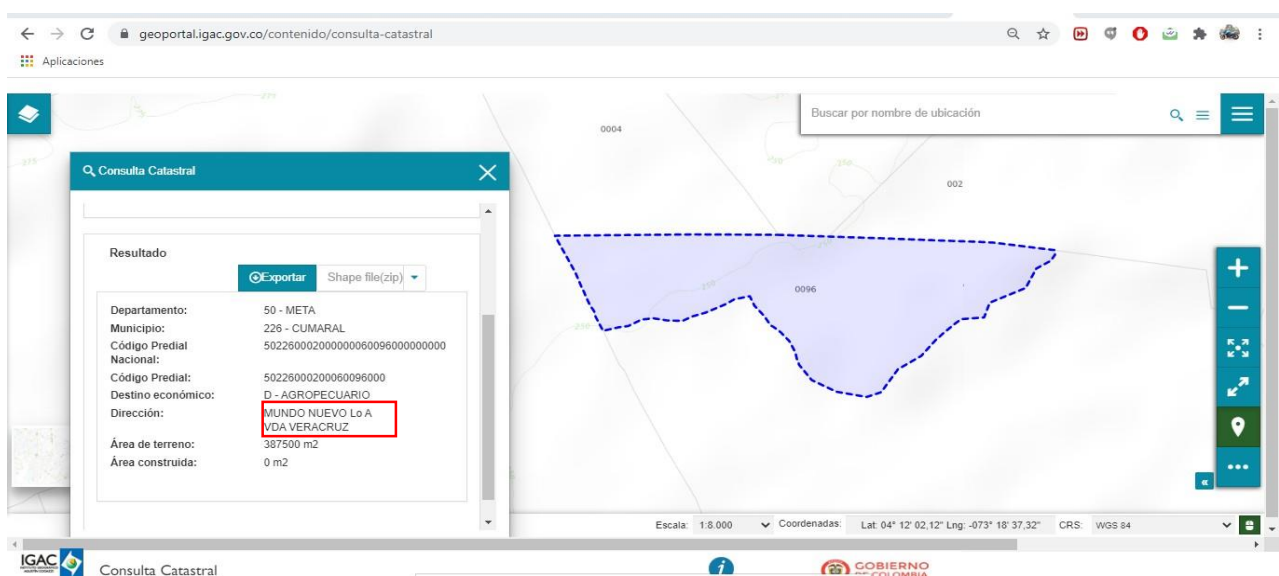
geoportal.igac.gov.co/contenido/consulta-catastral

Aplicaciones

Buscar por nombre de ubicación

0004

002

0096

Consulta Catastral

Resultado

Exportar Shape file(zip)

| | |
|---|---|
| Departamento: | 50 - META |
| Municipio: | 226 - CUMARAL |
| Código Predial Nacional: | 502260002000000060096000000000 |
| Código Predial: | 50226000200060096000 |
| Destino económico: | D - AGROPECUARIO |
| Dirección: | MUNDO NUEVO Lo A VDA VERACRUZ |
| Área de terreno: | 387500 m2 |
| Área construida: | 0 m2 |

Escala: 1:8.000 Coordenadas: Lat: 04° 12' 02,12" Lng: -073° 18' 37,32" CRS: WGS 84

IGAC Consulta Catastral

GOBIERNO DE COLOMBIA